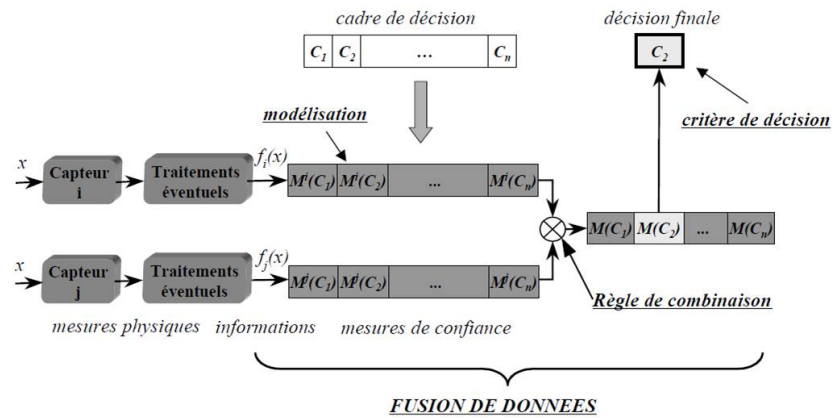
cadre de décision

| $C_1$ | $C_2$ | ... | $C_n$ |
|---|---|---|---|

décision finale

$C_2$

critère de décision

modélisation

$x$

Capteur i

Traitements éventuels

$f_i(x)$

| $M^i(C_1)$ | $M^i(C_2)$ | ... | $M^i(C_n)$ |
|---|---|---|---|

| $M(C_1)$ | $M(C_2)$ | ... | $M(C_n)$ |
|---|---|---|---|

$x$

Capteur j

Traitements éventuels

$f_j(x)$

| $M^j(C_1)$ | $M^j(C_2)$ | ... | $M^j(C_n)$ |
|---|---|---|---|

Règle de combinaison

mesures physiques informations mesures de confiance

FUSION DE DONNEES